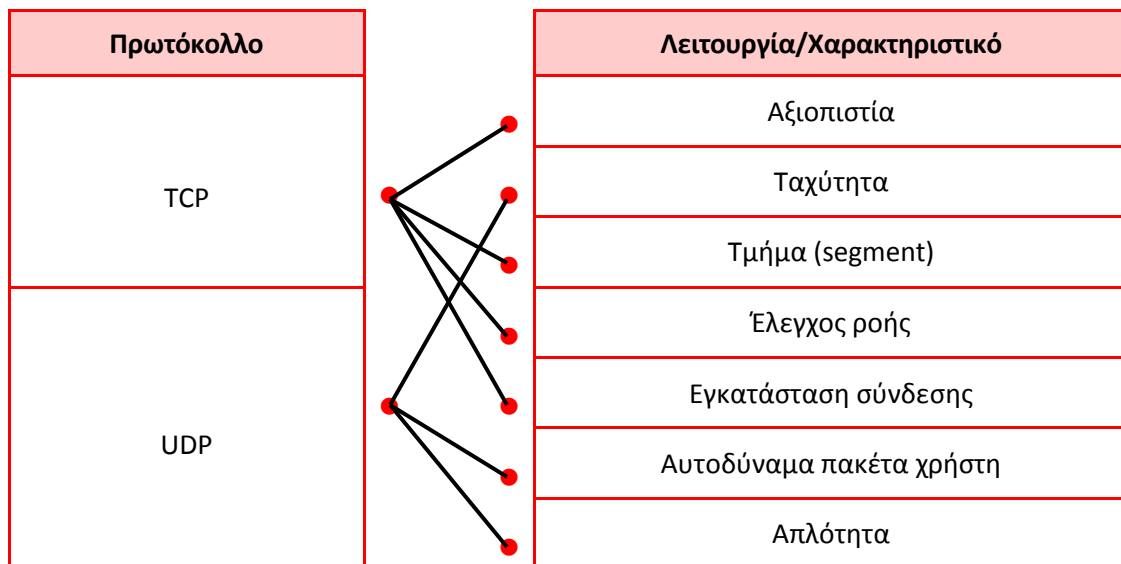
| Πρωτόκολλο |
|---|
| TCP |
| UDP |

| Λειτουργία/Χαρακτηριστικό |
|---|
| Αξιοπιστία |
| Ταχύτητα |
| Τμήμα (segment) |
| Έλεγχος ροής |
| Εγκατάσταση σύνδεσης |
| Αυτοδύναμα πακέτα χρήστη |
| Απλότητα |